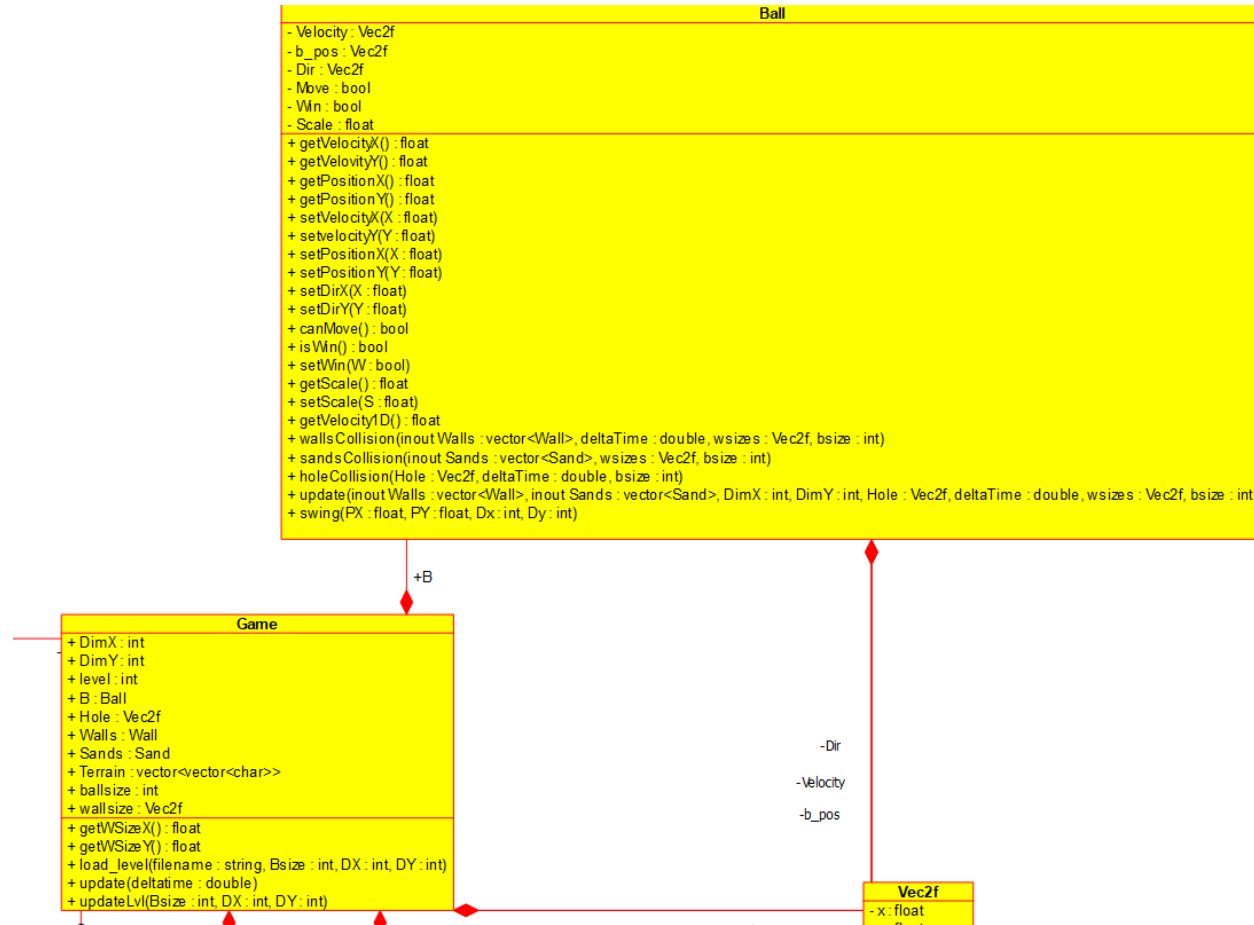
Ball
- Velocity : Vec2f
- b_pos : Vec2f
- Dir : Vec2f
- Move : bool
- Win : bool
- Scale : float
+ getVelocityX() : float
+ getVelovityY() : float
+ getPositionX() : float
+ getPositionY() : float
+ setVelocityX(X : float)
+ setvelocityY(Y : float)
+ setPositionX(X : float)
+ setPositionY(Y : float)
+ setDirX(X : float)
+ setDirY(Y : float)
+ canMove() : bool
+ isWin() : bool
+ setWin(W : bool)
+ getScale() : float
+ setScale(S : float)
+ getVelocity1D() : float
+ wallsCollision(inout Walls : vector<Wall>, deltaTime : double, wsizes : Vec2f, bsize : int)
+ sandsCollision(inout Sands : vector<Sand>, wsizes : Vec2f, bsize : int)
+ holeCollision(Hole : Vec2f, deltaTime : double, bsize : int)
+ update(inout Walls : vector<Wall>, inout Sands : vector<Sand>, DimX : int, DimY : int, Hole : Vec2f, deltaTime : double, wsizes : Vec2f, bsize : int
+ swing(PX : float, PY : float, Dx : int, Dy : int)

+B

Game
+ DimX : int
+ DimY : int
+ level : int
+ B : Ball
+ Hole : Vec2f
+ Walls : Wall
+ Sands : Sand
+ Terrain : vector<vector<char>>
+ ballsize : int
+ wallsize : Vec2f
+ getWSizeX() : float
+ getWSizeY() : float
+ load_level(filename : string, Bsize : int, DX : int, DY : int)
+ update(deltatime : double)
+ updateLvl(Bsize : int, DX : int, DY: int)

-Dir
-Velocity
-b_pos

Vec2f
- x : float
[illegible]